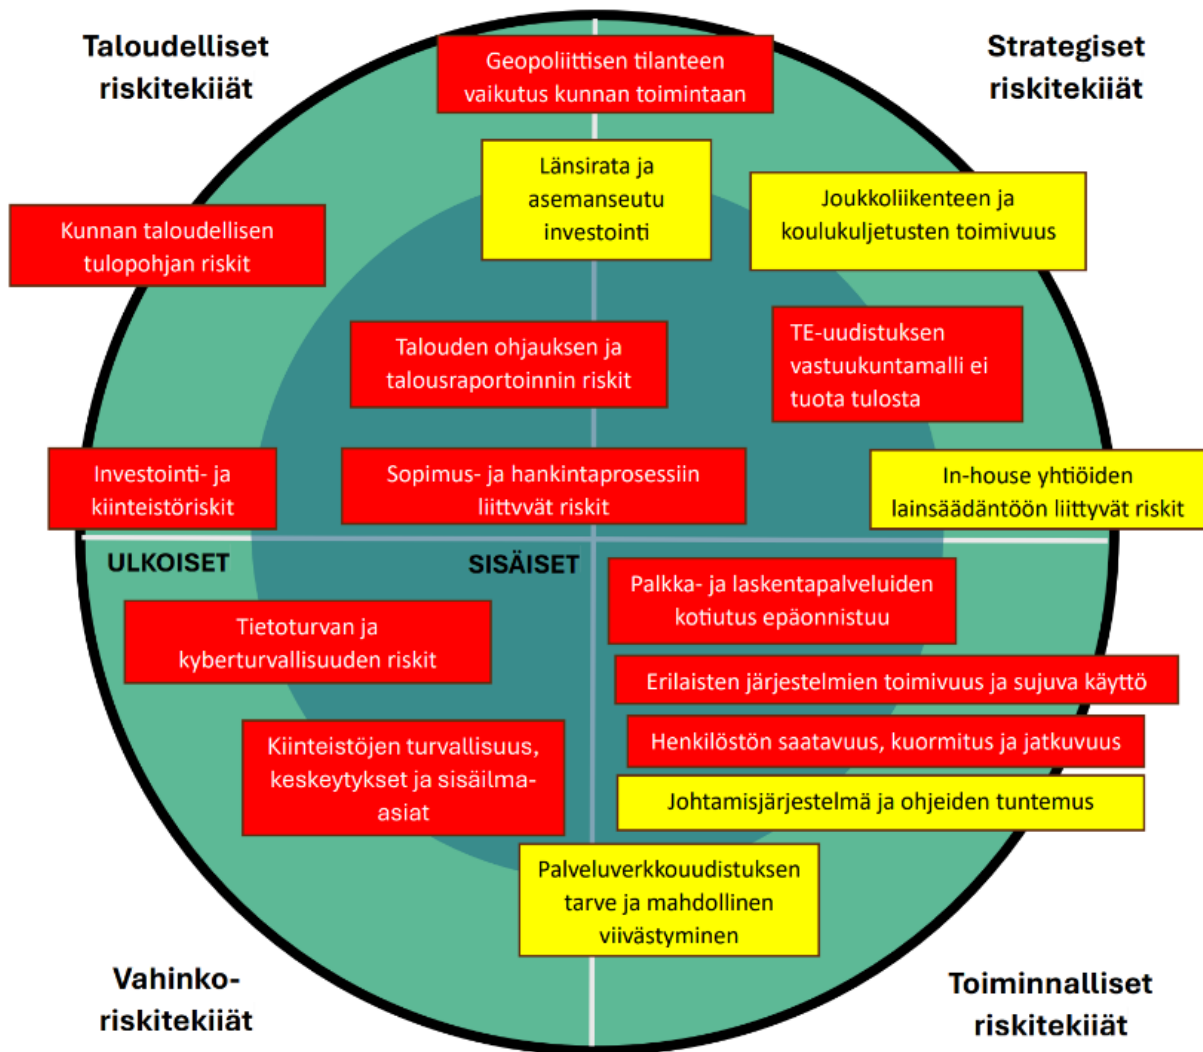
Taloudelliset riskitekiiät

Geopoliittisen tilanteen vaikutus kunnan toimintaan

Strategiset riskitekiiät

Länsirata ja asemanseutu investointi

Joukkoliikenteen ja koulukuljetusten toimivuus

Kunnan taloudellisen tulopohjan riskit

Talouden ohjauksen ja talousraportoinnin riskit

TE-uudistuksen vastuukuntamalli ei tuota tulosta

Investointi- ja kiinteistöriskit

Sopimus- ja hankintaprosessiin liittvvät riskit

In-house yhtiöiden lainsäädäntöön liittyvät riskit

ULKOISET

SISÄISET

Palkka- ja laskentapalveluiden kotiutus epäonnistuu

Tietoturvan ja kyberturvallisuuden riskit

Erilaisten järjestelmien toimivuus ja sujuva käyttö

Henkilöstön saatavuus, kuormitus ja jatkuvuus

Kiinteistöjen turvallisuus, keskeytykset ja sisäilma-asiat

Johtamisjärjestelmä ja ohjeiden tuntemus

Palveluverkkouudistuksen tarve ja mahdollinen viivästyminen

Vahinko-riskitekiiät

Toiminnalliset riskitekiiät